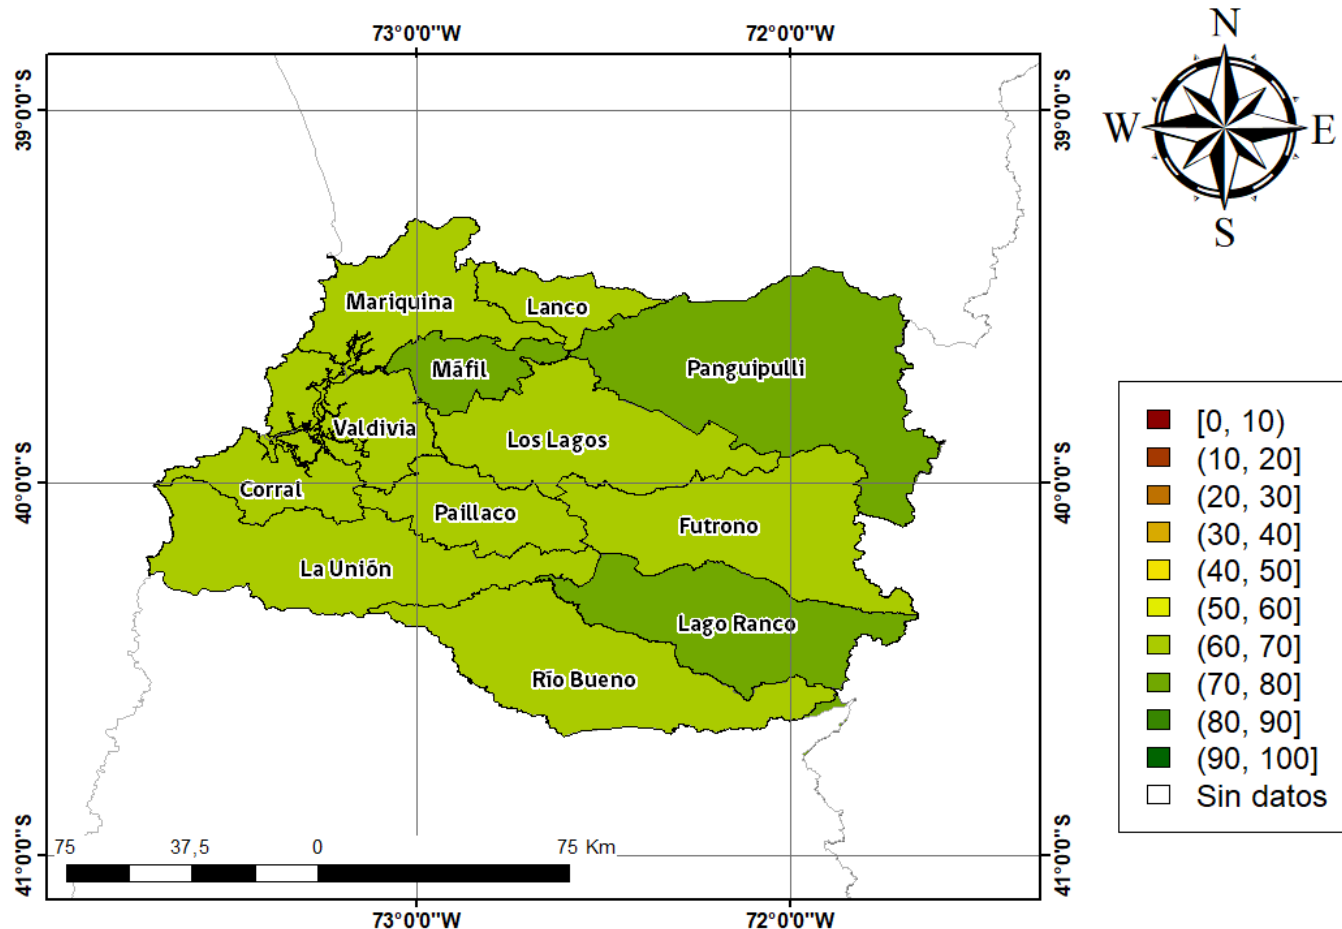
73°0'0"W
72°0'0"W

39°0'0"S
40°0'0"S
41°0'0"S

39°0'0"S
40°0'0"S
41°0'0"S

N
W
E
S

Mariquina
Lanco
Máfil
Panguipulli
Valdivia
Los Lagos
Corral
Paillaco
Futrono
La Unión
Lago Ranco
Río Bueno

[0, 10)
(10, 20]
(20, 30]
(30, 40]
(40, 50]
(50, 60]
(60, 70]
(70, 80]
(80, 90]
(90, 100]
Sin datos

75 37,5 0 75 Km

73°0'0"W
72°0'0"W